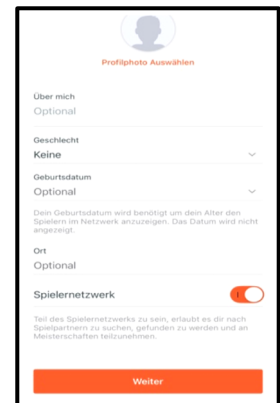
Profilphoto Auswählen

Über mich
Optional

Geschlecht
Keine

Geburtsdatum
Optional

Dein Geburtsdatum wird benötigt um dein Alter den Spielern im Netzwerk anzuzeigen. Das Datum wird nicht angezeigt.

Ort
Optional

Spielernetzwerk

Teil des Spielernetzwerks zu sein, erlaubt es dir nach Spielpartnern zu suchen, gefunden zu werden und an Meisterschaften teilzunehmen.

Weiter